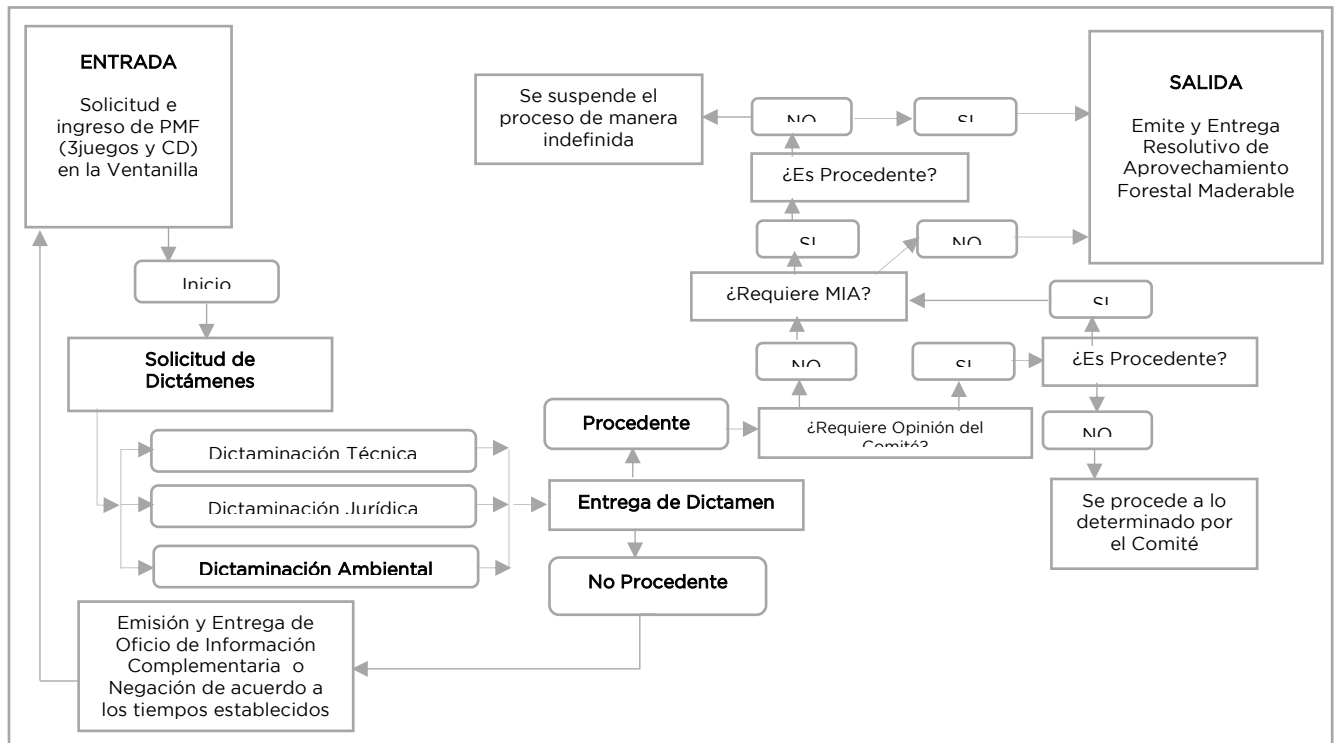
ENTRADA

Solicitud e ingreso de PMF (3juegos y CD) en la Ventanilla

Inicio

Solicitud de Dictámenes

Dictaminación Técnica

Dictaminación Jurídica

Dictaminación Ambiental

Emisión y Entrega de Oficio de Información Complementaria o Negación de acuerdo a los tiempos establecidos

Entrega de Dictamen

Procedente

No Procedente

¿Requiere Opinión del Comité?

NO

¿Requiere MIA?

SI

¿Es Procedente?

NO

SI

Se suspende el proceso de manera indefinida

NO

SI

¿Es Procedente?

NO

Se procede a lo determinado por el Comité

SALIDA

Emite y Entrega Resolutivo de Aprovechamiento Forestal Maderable